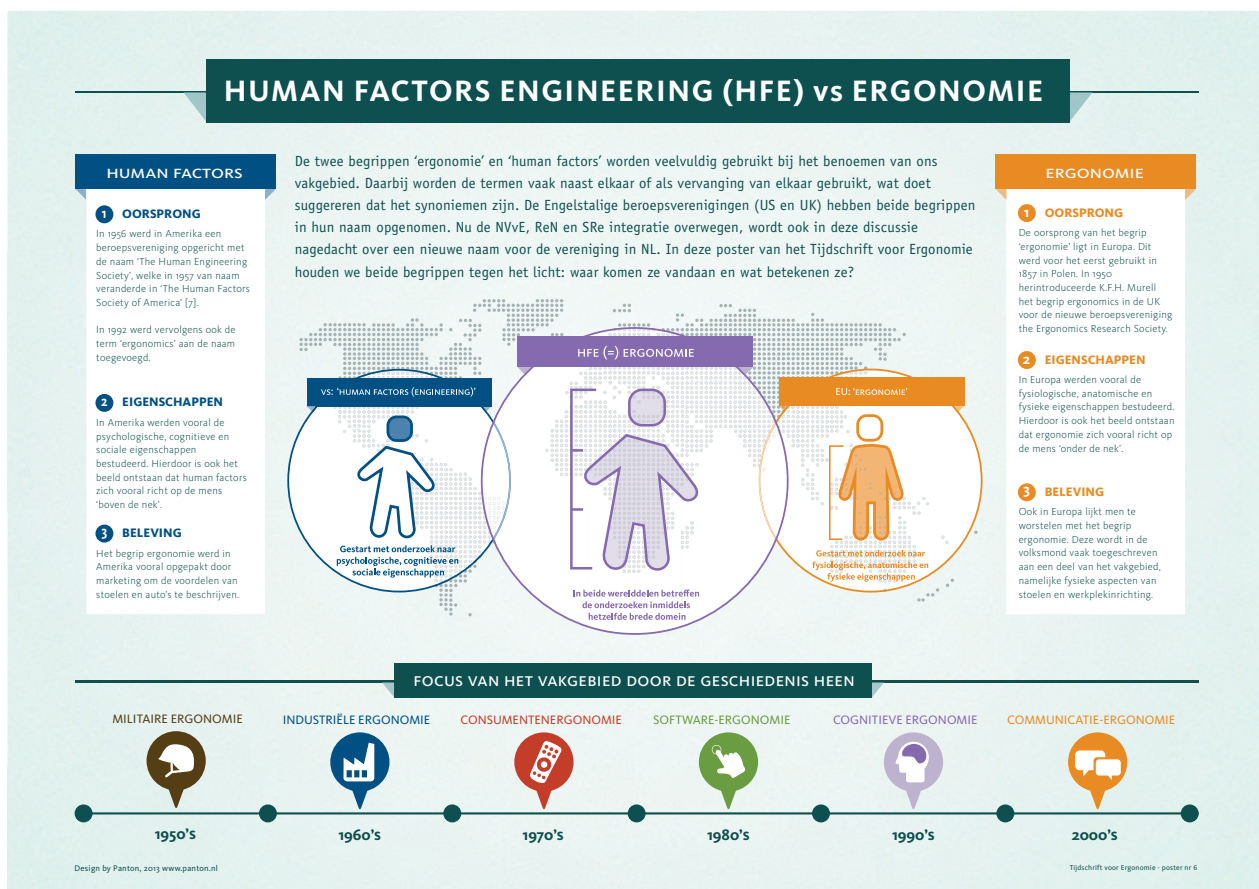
HUMAN FACTORS ENGINEERING (HFE) vs ERGONOMIE

De twee begrippen 'ergonomie' en 'human factors' worden veelvuldig gebruikt bij het benoemen van ons vakgebied. Daarbij worden de termen vaak naast elkaar of als vervanging van elkaar gebruikt, wat doet suggereren dat het synoniemen zijn. De Engelstalige beroepsverenigingen (US en UK) hebben beide begrippen in hun naam opgenomen. Nu de NVvE, ReN en SRe integratie overwegen, wordt ook in deze discussie nagedacht over een nieuwe naam voor de vereniging in NL. In deze poster van het Tijdschrift voor Ergonomie houden we beide begrippen tegen het licht: waar komen ze vandaan en wat betekenen ze?

HUMAN FACTORS

1 OORSPRONG
In 1956 werd in Amerika een beroepsvereniging opgericht met de naam 'The Human Engineering Society', welke in 1957 van naam veranderde in 'The Human Factors Society of America' [7].

In 1992 werd vervolgens ook de term 'ergonomics' aan de naam toegevoegd.

2 EIGENSCHAPPEN
In Amerika werden vooral de psychologische, cognitieve en sociale eigenschappen bestudeerd. Hierdoor is ook het beeld ontstaan dat human factors zich vooral richt op de mens 'boven de nek'.

3 BELEVING
Het begrip ergonomie werd in Amerika vooral opgepakt door marketing om de voordelen van stoelen and auto's te beschrijven.

VS: 'HUMAN FACTORS (ENGINEERING)'
Gestart met onderzoek naar psychologische, cognitieve en sociale eigenschappen

HFE (=) ERGONOMIE
In beide werelddelen betreffen de onderzoeken inmiddels hetzelfde brede domein

EU: 'ERGONOMIE'
Gestart met onderzoek naar fysiologische, anatomische en fysieke eigenschappen

ERGONOMIE

1 OORSPRONG
De oorsprong van het begrip 'ergonomie' ligt in Europa. Dit werd voor het eerst gebruikt in 1857 in Polen. In 1950 herintroduceerde K.F.H. Murell het begrip ergonomics in de UK voor de nieuwe beroepsvereniging the Ergonomics Research Society.

2 EIGENSCHAPPEN
In Europa werden vooral de fysiologische, anatomische en fysieke eigenschappen bestudeerd. Hierdoor is ook het beeld ontstaan dat ergonomie zich vooral richt op de mens 'onder de nek'.

3 BELEVING
Ook in Europa lijkt men te worstelen met het begrip ergonomie. Deze wordt in de volksmond vaak toegeschreven aan een deel van het vakgebied, namelijke fysieke aspecten van stoelen and werkplekinrichting.

FOCUS VAN HET VAKGEBIED DOOR DE GESCHIEDENIS HEEN

MILITAIRE ERGONOMIE
1950's
INDUSTRIËLE ERGONOMIE
1960's
CONSUMENTENERGONOMIE
1970's
SOFTWARE-ERGONOMIE
1980's
COGNITIEVE ERGONOMIE
1990's
COMMUNICATIE-ERGONOMIE
2000's

Design by Panton, 2013 www.panton.nl
Tijdschrift voor Ergonomie - poster nr 6